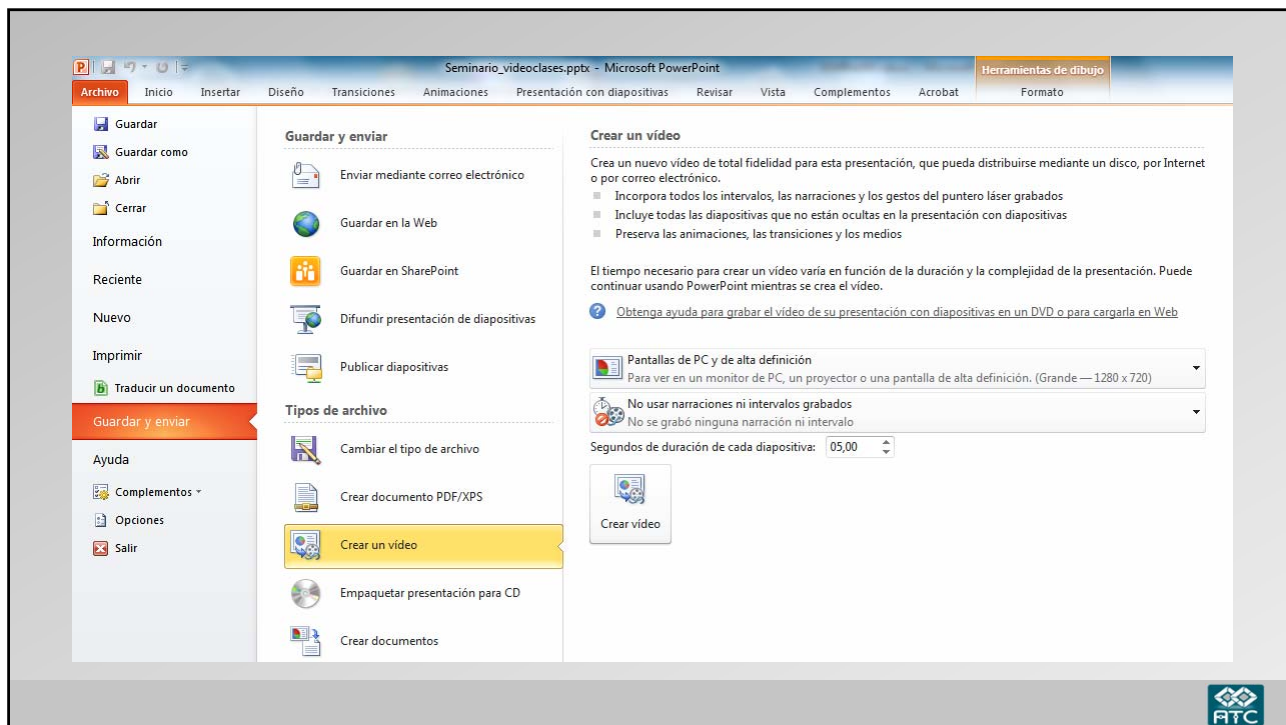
Seminario_videoclases.pptx - Microsoft PowerPoint

Herramientas de dibujo

Archivo Inicio Insertar Diseño Transiciones Animaciones Presentación con diapositivas Revisar Vista Complementos Acrobat Formato

Guardar
Guardar como
Abrir
Cerrar
Información
Reciente
Nuevo
Imprimir
Traducir un documento
Guardar y enviar
Ayuda
Complementos
Opciones
Salir

Guardar y enviar

Enviar mediante correo electrónico

Guardar en la Web

Guardar en SharePoint

Difundir presentación de diapositivas

Publicar diapositivas

Tipos de archivo

Cambiar el tipo de archivo

Crear documento PDF/XPS

Crear un vídeo

Empaquetar presentación para CD

Crear documentos

Crear un vídeo

Crea un nuevo vídeo de total fidelidad para esta presentación, que pueda distribuirse mediante un disco, por Internet o por correo electrónico.

- Incorpora todos los intervalos, las narraciones y los gestos del puntero láser grabados
- Incluye todas las diapositivas que no están ocultas en la presentación con diapositivas
- Preserva las animaciones, las transiciones y los medios

El tiempo necesario para crear un vídeo varía en función de la duración y la complejidad de la presentación. Puede continuar usando PowerPoint mientras se crea el vídeo.

Obtenga ayuda para grabar el vídeo de su presentación con diapositivas en un DVD o para cargarla en Web

Pantallas de PC y de alta definición
Para ver en un monitor de PC, un proyector o una pantalla de alta definición. (Grande — 1280 x 720)

No usar narraciones ni intervalos grabados
No se grabó ninguna narración ni intervalo

Segundos de duración de cada diapositiva: 05,00

Crear vídeo

ATC